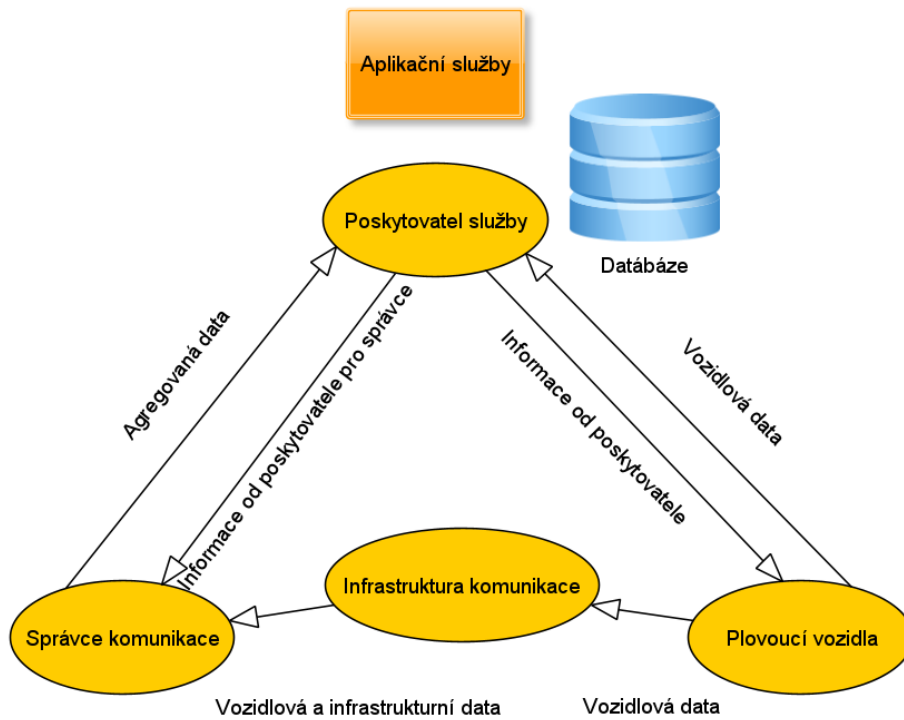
Aplikační služby

Databáze

Poskytovatel služby

Agregovaná data

Informace od poskytovatele pro správce

Informace od poskytovatele

Vozidlová data

Infrastruktura komunikace

Správce komunikace

Plovoucí vozidla

Vozidlová a infrastrukturní data

Vozidlová data